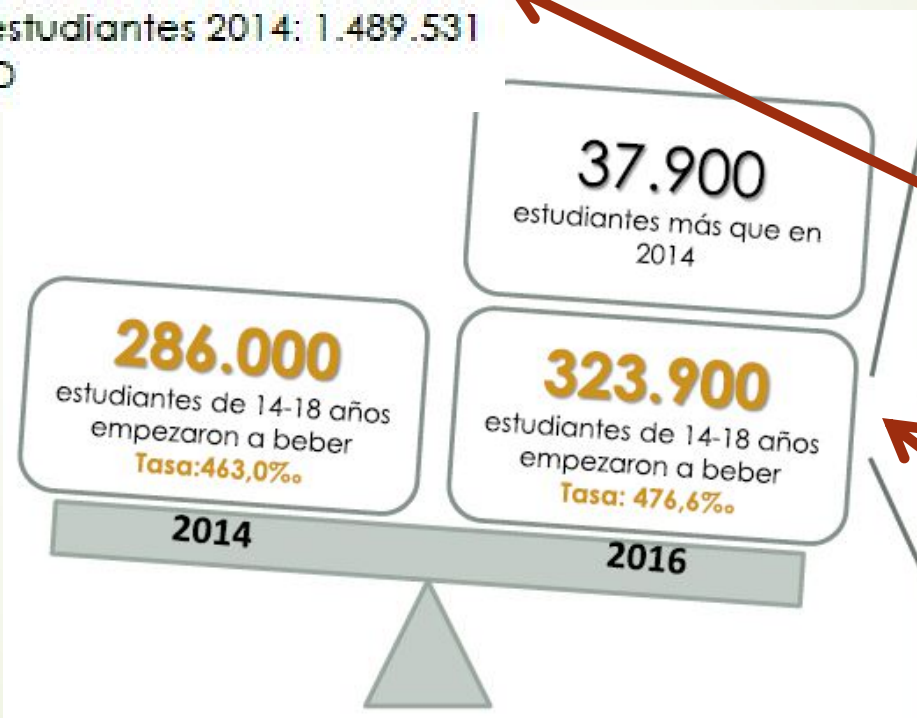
estudiantes 2014: 1.489.531
0

37.900
estudiantes más que en 2014

286.000
estudiantes de 14-18 años empezaron a beber
Tasa:463,0‰

323.900
estudiantes de 14-18 años empezaron a beber
Tasa: 476,6‰

2014

2016